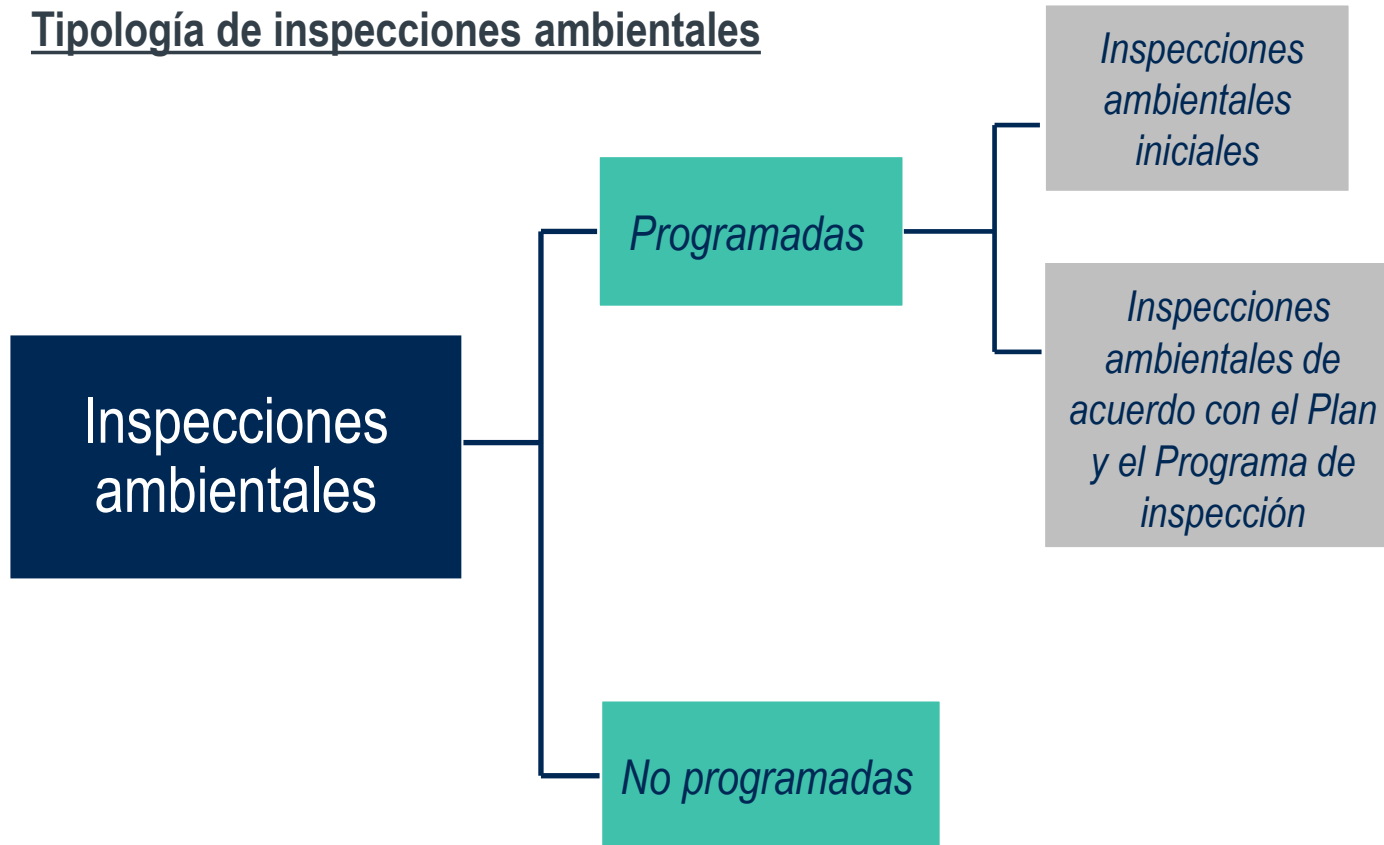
Tipología de inspecciones ambientales

Inspecciones ambientales

Programadas

Inspecciones ambientales iniciales

Inspecciones ambientales de acuerdo con el Plan y el Programa de inspección

No programadas